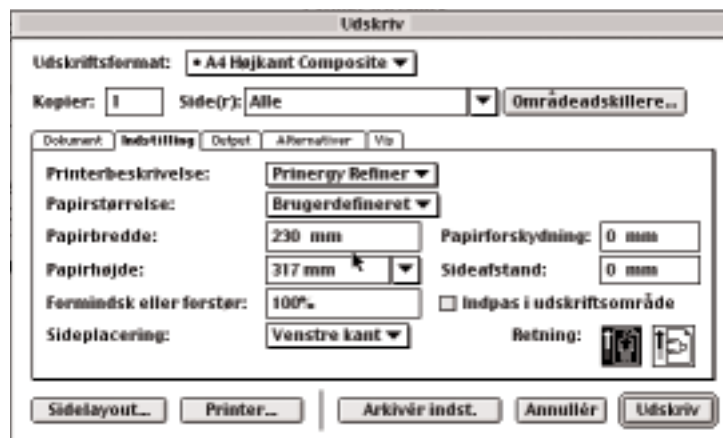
Udskriv

Udskriftsformat: • A4 Højkant Composite

Kopier: 1 Side(r): Alle Områdeadskillere...

Dokument Indstilling Output Alternativer Vis

Printerbeskrivelse: Prinergy Refiner

Papirstørrelse: Brugerdefineret

Papirbredde: 230 mm

Papirforskydning: 0 mm

Papirhøjde: 317 mm

Sideafstand: 0 mm

Formindsk eller forstør: 100%

Indpas i udskriftsområde

Sideplacering: Venstre kant

Retning:

Sidelayout... Printer... Arkivér indst. Annullér Udskriv